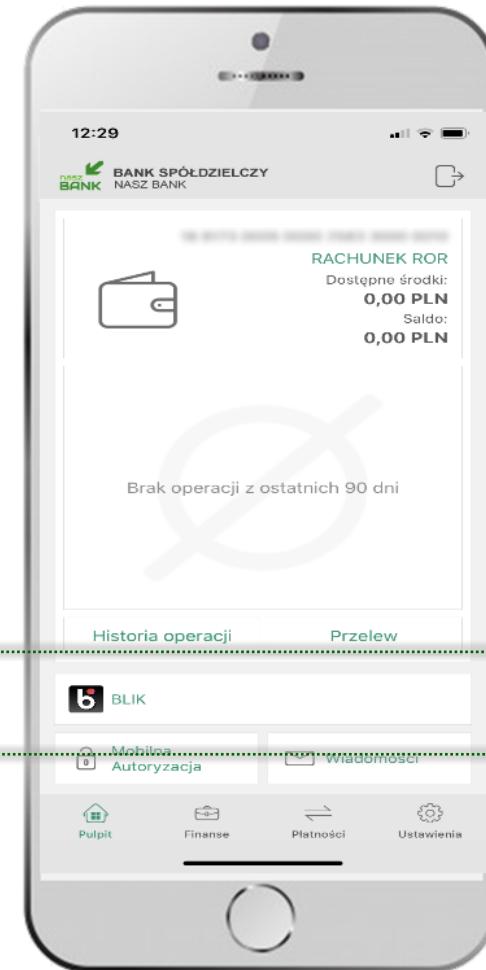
12:29

NASZ BANK

BANK SPÓŁDZIELCZY
NASZ BANK

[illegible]

RACHUNEK ROR
Dostępne środki:
0,00 PLN
Saldo:
0,00 PLN

Brak operacji z ostatnich 90 dni

Historia operacji
Przelew

BLIK

Mobilna Autoryzacja
Wiadomości

Pulpit
Finanse
Płatności
Ustawienia